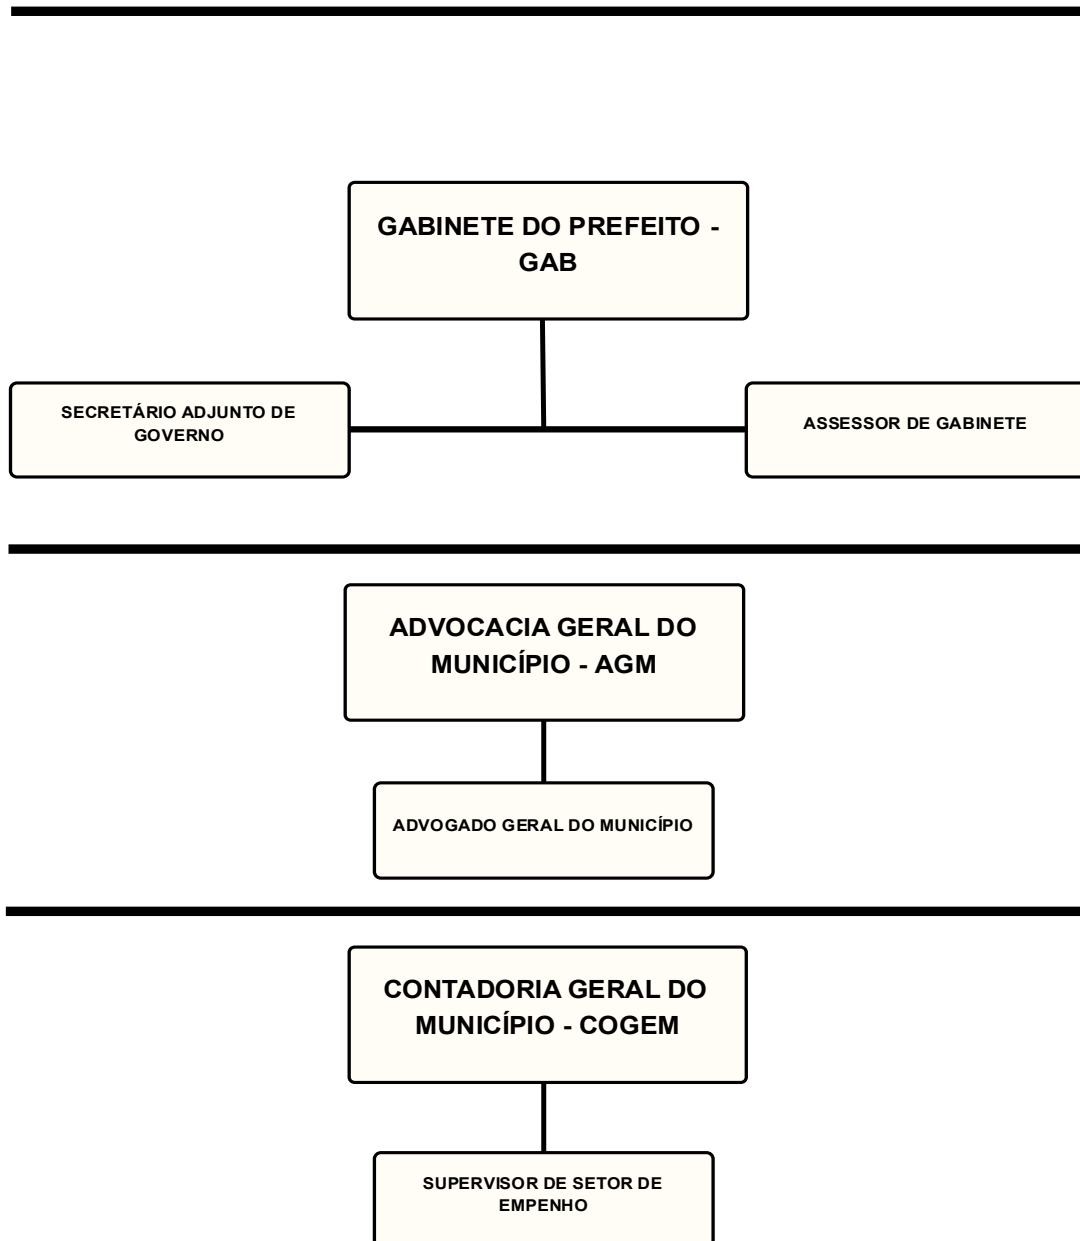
GABINETE DO PREFEITO - GAB

SECRETÁRIO ADJUNTO DE GOVERNO

ASSESSOR DE GABINETE

ADVOCACIA GERAL DO MUNICÍPIO - AGM

ADVOGADO GERAL DO MUNICÍPIO

CONTADORIA GERAL DO MUNICÍPIO - COGEM

SUPERVISOR DE SETOR DE EMPENHO